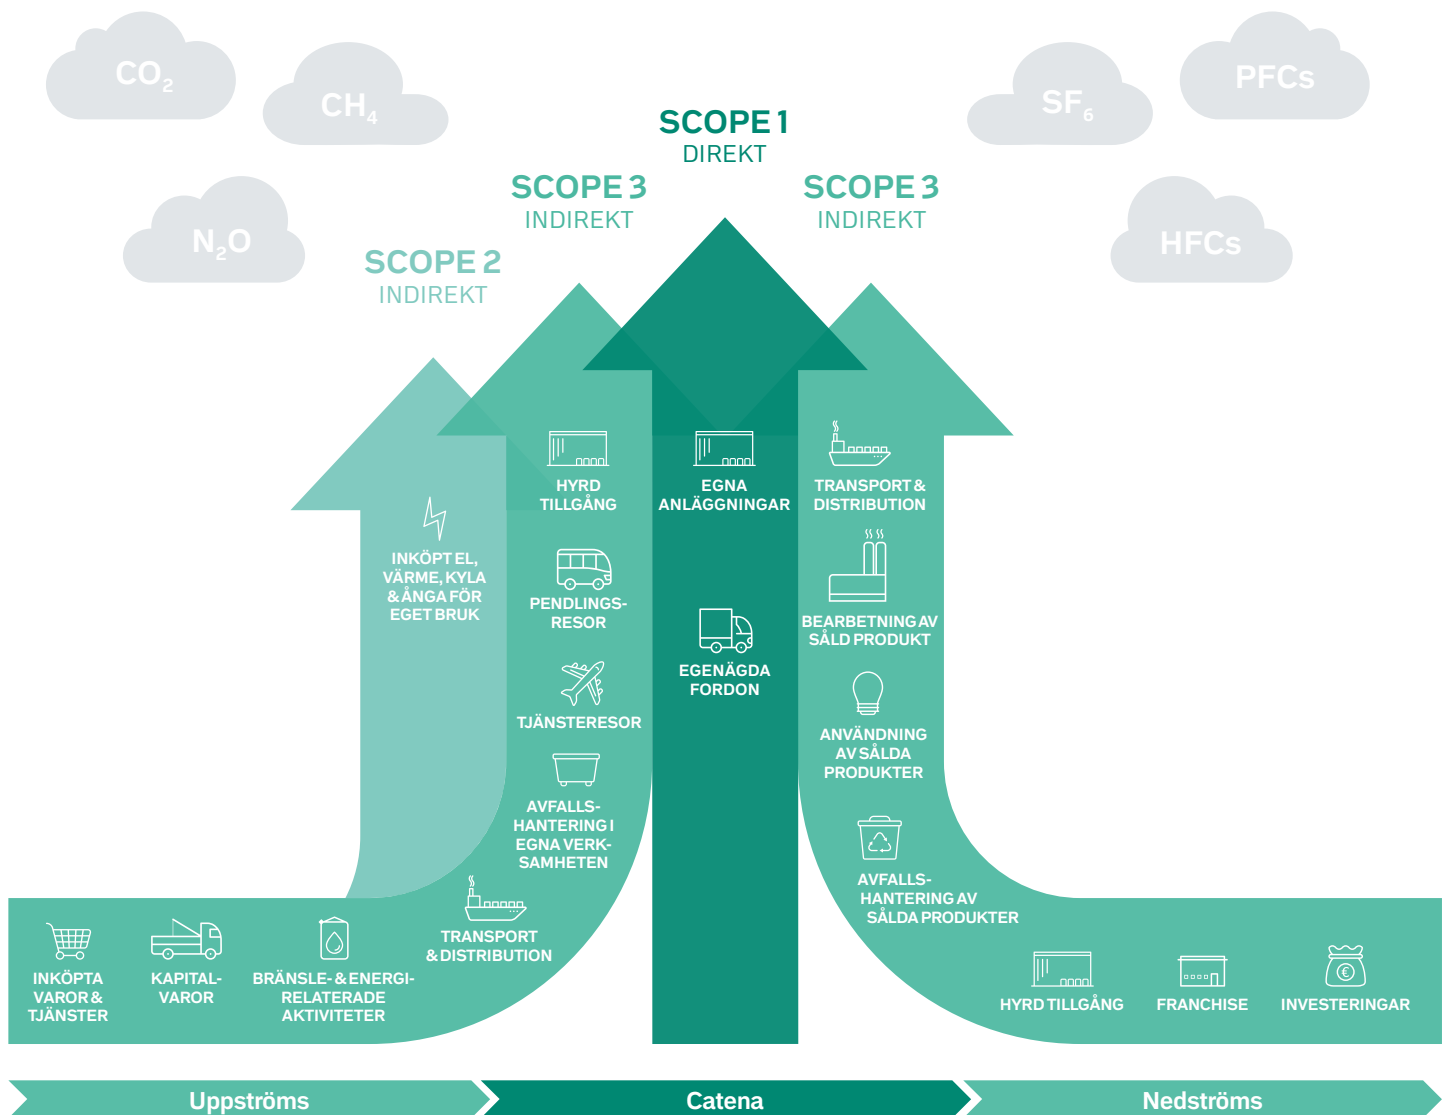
$CO_2$

$CH_4$

$N_2O$

$SF_6$

PFCs

HFCs

SCOPE 1
DIREKT

SCOPE 3
INDIREKT

SCOPE 3
INDIREKT

SCOPE 2
INDIREKT

INKÖPT EL, VÄRME, KYLA & ÅNGA FÖR EGET BRUK

HYRD TILLGÅNG

PENDLINGSRESOR

TJÄNSTERESOR

AVFALLSHANTERING I EGNA VERKSAMHETEN

EGNA ANLÄGGNINGAR

EGENÄGDA FORDON

TRANSPORT & DISTRIBUTION

BEARBETNING AV SÅLD PRODUKT

ANVÄNDNING AV SÅLDA PRODUKTER

AVFALLSHANTERING AV SÅLDA PRODUKTER

INKÖPTA VAROR & TJÄNSTER

KAPITALVAROR

BRÄNSLE- & ENERGIRELATERADE AKTIVITETER

TRANSPORT & DISTRIBUTION

HYRD TILLGÅNG

FRANCHISE

INVESTERINGAR

Uppströms

Catena

Nedströms